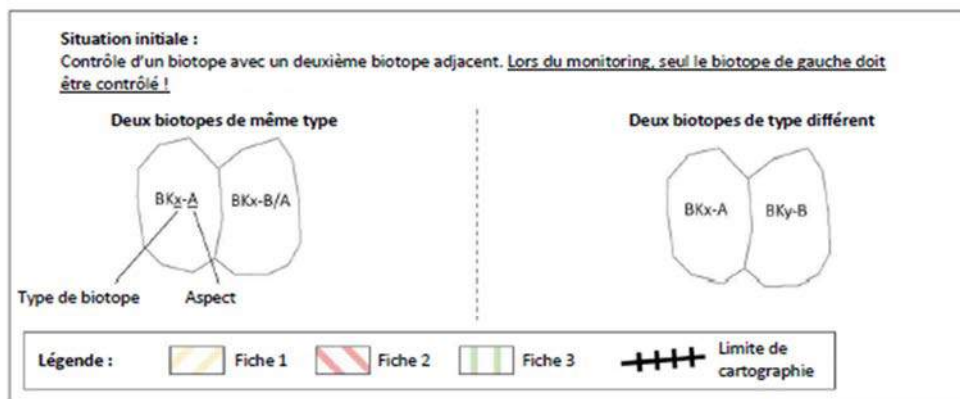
Situation initiale :
Contrôle d'un biotope avec un deuxième biotope adjacent. Lors du monitoring, seul le biotope de gauche doit être contrôlé !

Deux biotopes de même type

BKx-A BKx-B/A

Type de biotope Aspect

Deux biotopes de type différent

BKx-A BKy-B

Légende : Fiche 1 Fiche 2 Fiche 3 Limite de cartographie